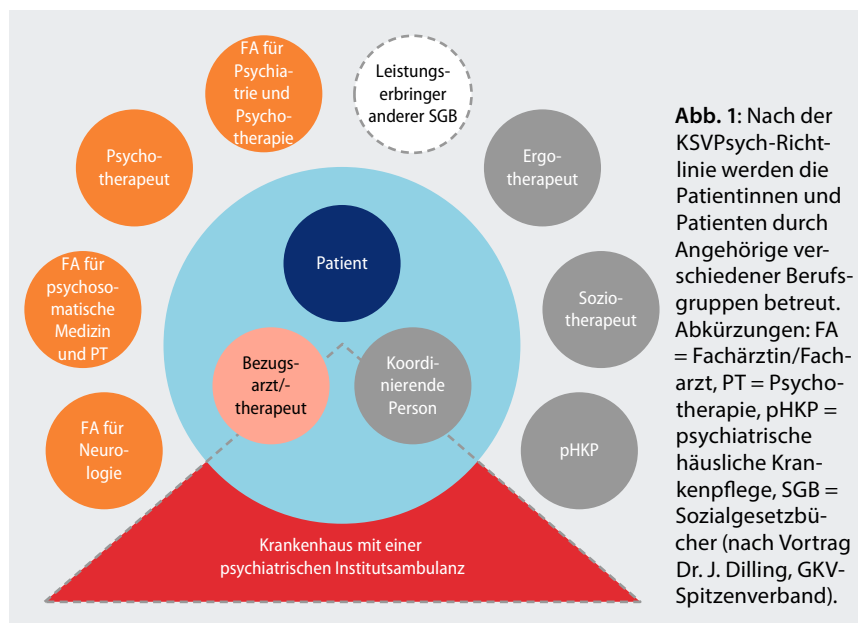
FA für Psychiatrie und Psychotherapie

Leistungserbringer anderer SGB

Psychotherapeut

Ergotherapeut

Patient

FA für psychosomatische Medizin und PT

Soziotherapeut

Bezugsarzt/-therapeut

Koordinierende Person

FA für Neurologie

pHKP

Krankenhaus mit einer psychiatrischen Institutsambulanz

**Abb. 1**: Nach der KSVPsych-Richtlinie werden die Patientinnen und Patienten durch Angehörige verschiedener Berufsgruppen betreut. Abkürzungen: FA = Fachärztin/Facharzt, PT = Psychotherapie, pHKP = psychiatrische häusliche Krankenpflege, SGB = Sozialgesetzbücher (nach Vortrag Dr. J. Dilling, GKV-Spitzenverband).